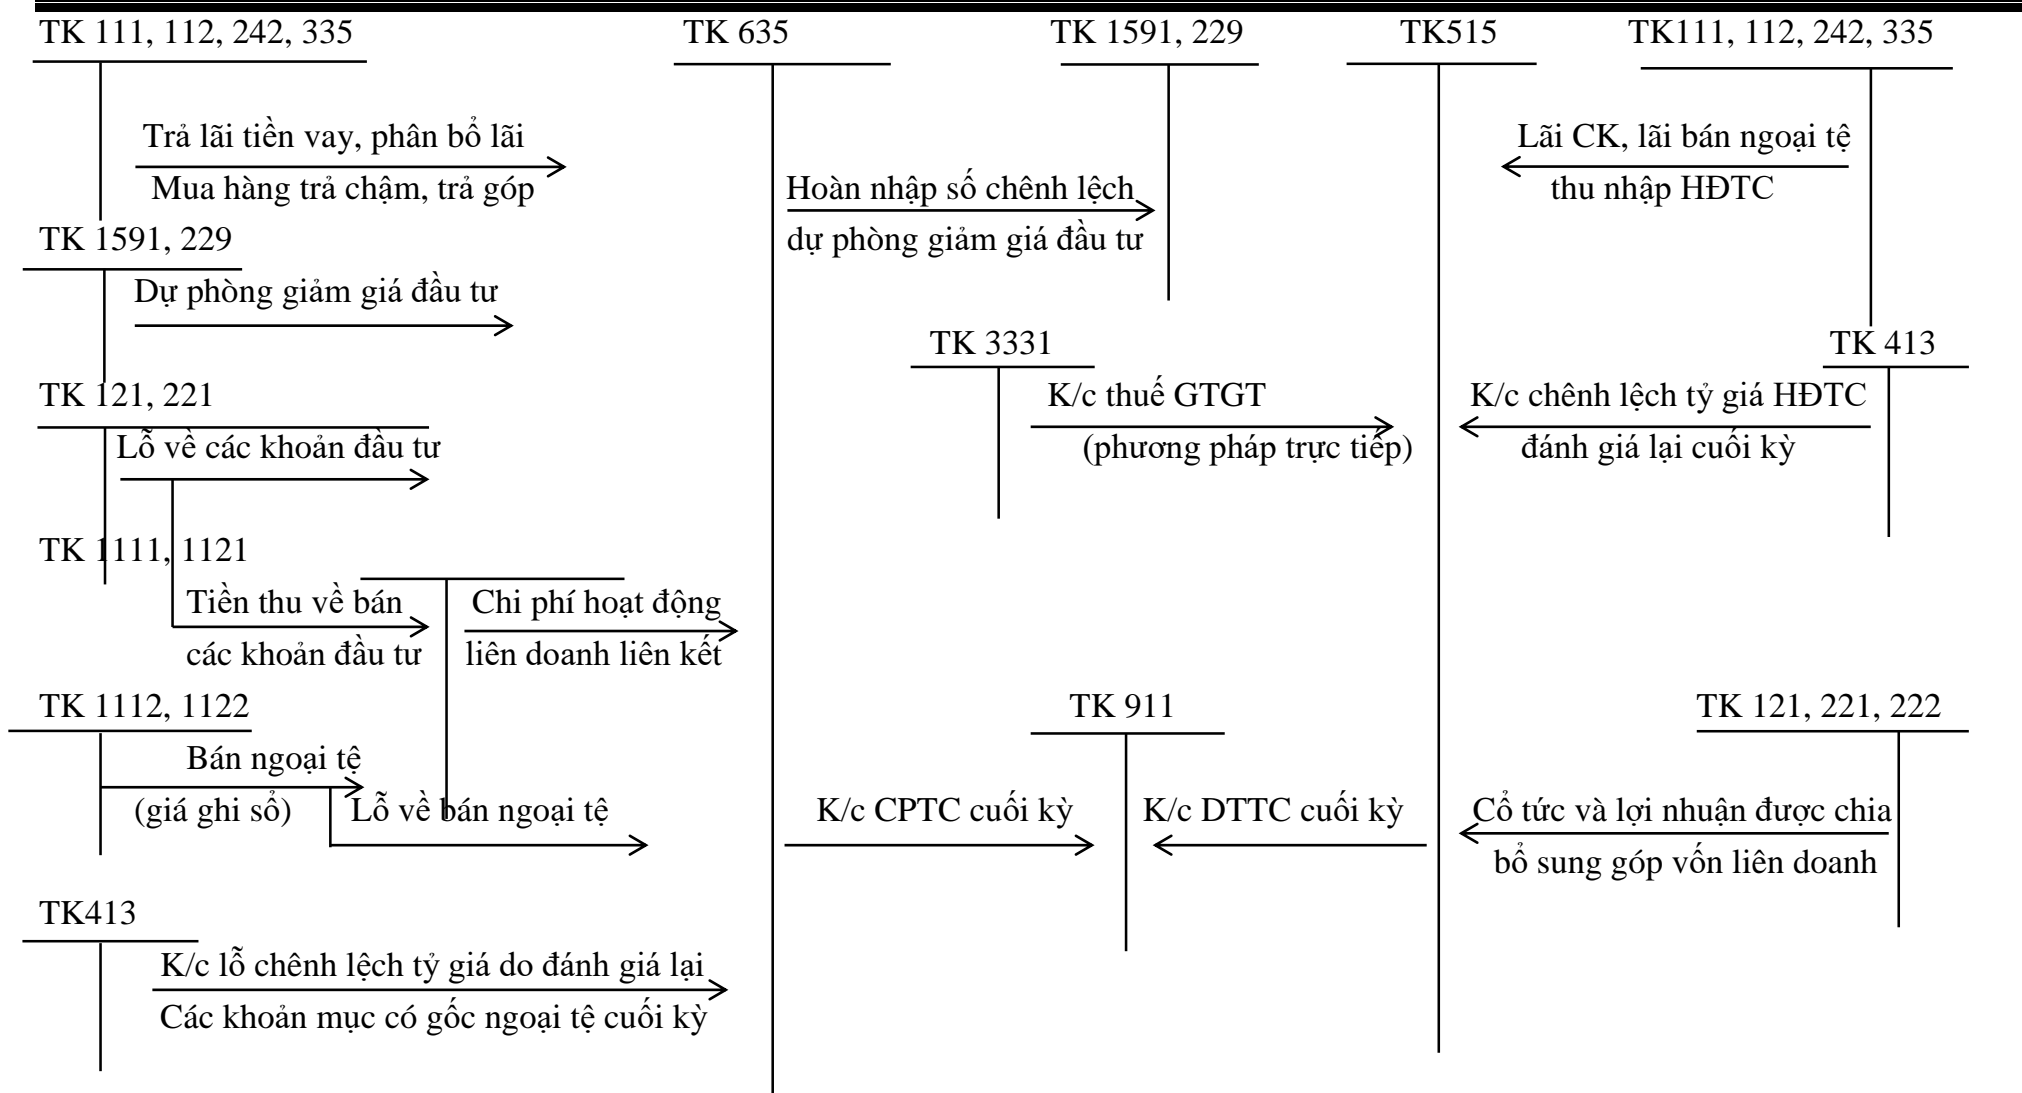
TK 111, 112, 242, 335

TK 635

TK 1591, 229

TK515

TK111, 112, 242, 335

Trả lãi tiền vay, phân bổ lãi
Mua hàng trả chậm, trả góp

Lãi CK, lãi bán ngoại tệ
thu nhập HĐTC

Hoàn nhập số chênh lệch
dự phòng giảm giá đầu tư

TK 1591, 229
Dự phòng giảm giá đầu tư

TK 3331

TK 413

TK 121, 221
Lỗ về các khoản đầu tư

K/c thuế GTGT
(phương pháp trực tiếp)

K/c chênh lệch tỷ giá HĐTC
đánh giá lại cuối kỳ

TK 1111, 1121
Tiền thu về bán
các khoản đầu tư

Chi phí hoạt động
liên doanh liên kết

TK 1112, 1122
Bán ngoại tệ
(giá ghi sổ)
Lỗ về bán ngoại tệ

TK 911
K/c CPTC cuối kỳ
K/c DTTC cuối kỳ

TK 121, 221, 222
Cổ tức và lợi nhuận được chia
bổ sung góp vốn liên doanh

TK413
K/c lỗ chênh lệch tỷ giá do đánh giá lại
Các khoản mục có gốc ngoại tệ cuối kỳ